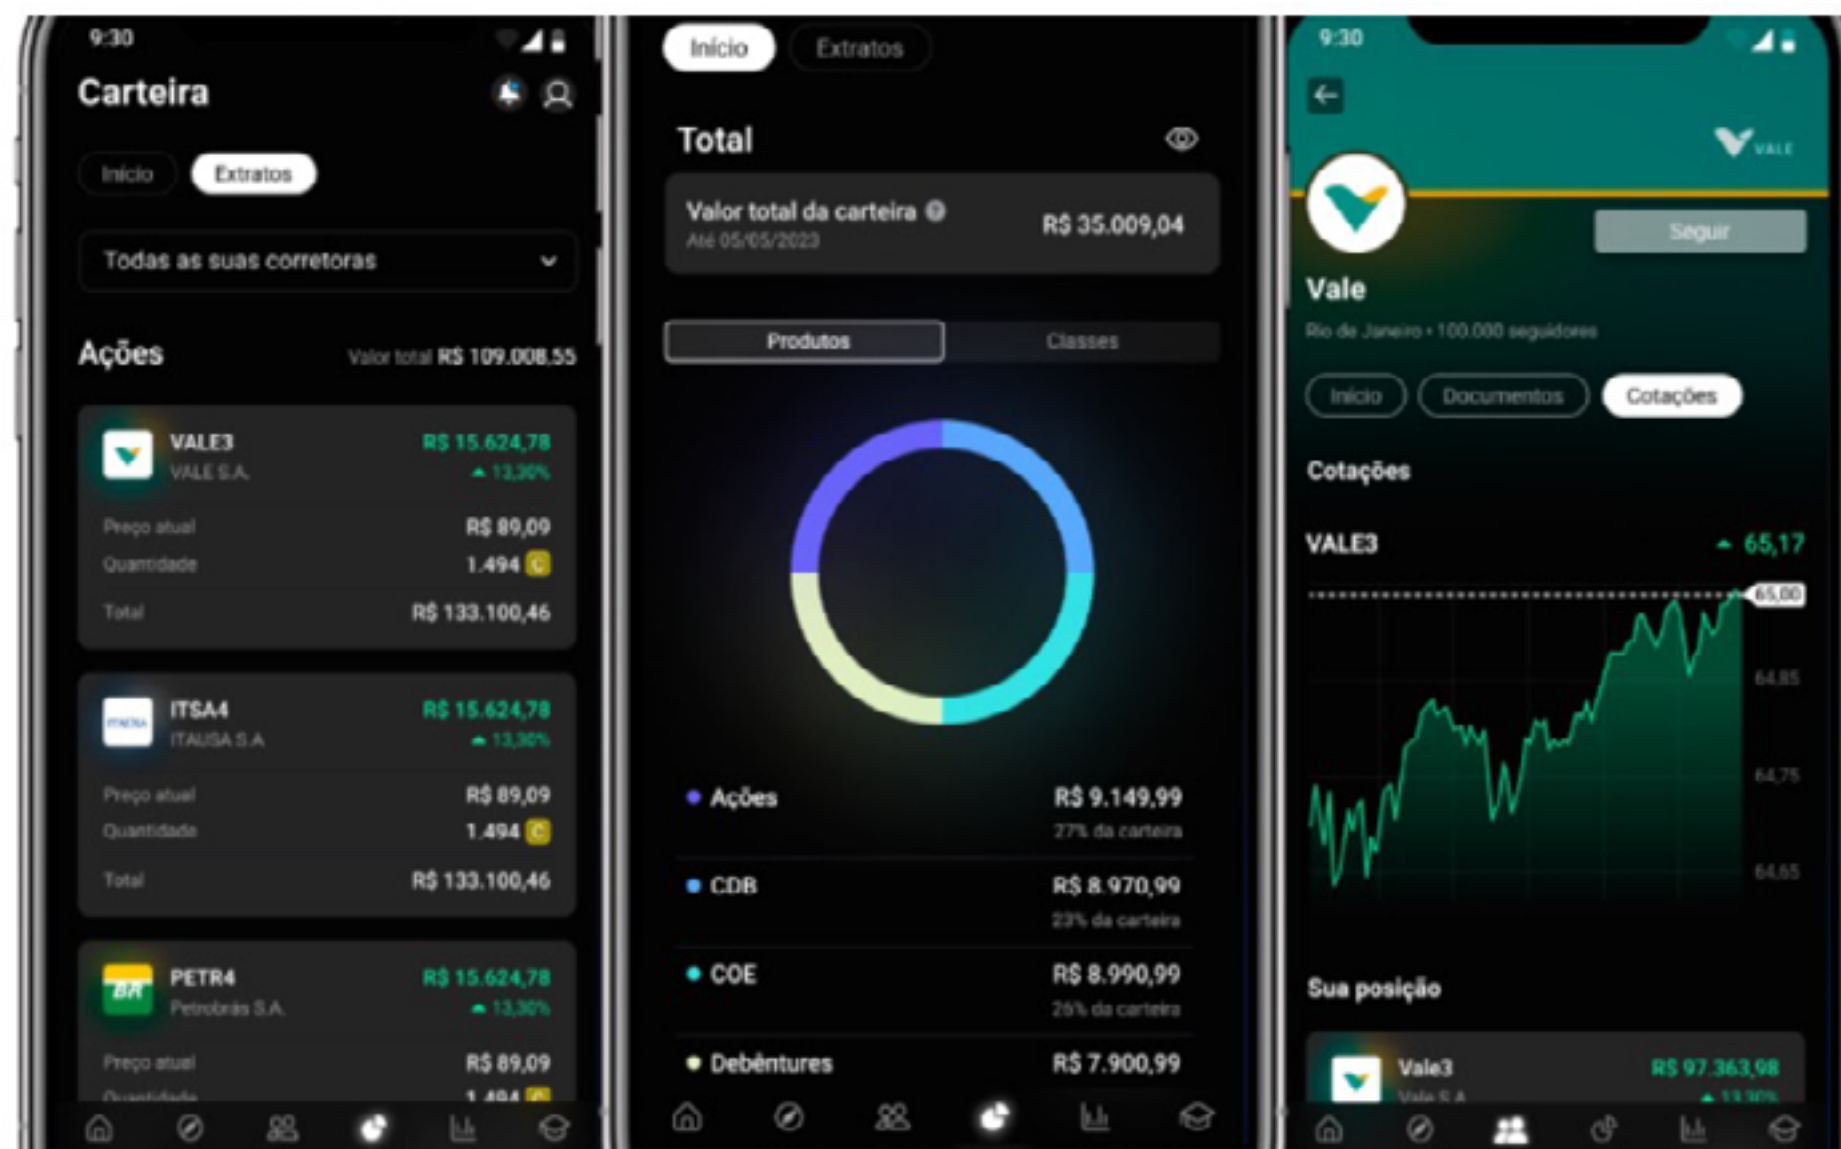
9:30

Carteira

Início Extratos

Todas as suas corretoras

Ações Valor total R$ 109.008,55

VALE3
VALE S.A.
R$ 15.624,78
13,30%
Preço atual R$ 89,09
Quantidade 1.494
Total R$ 133.100,46

ITSA4
ITAUSA S.A
R$ 15.624,78
13,30%
Preço atual R$ 89,09
Quantidade 1.494
Total R$ 133.100,46

PETR4
Petrobrás S.A.
R$ 15.624,78
13,30%
Preço atual R$ 89,09
Quantidade 1.494

Início Extratos

Total

Valor total da carteira
Até 05/05/2023
R$ 35.009,04

Produtos Classes

Ações R$ 9.149,99
27% da carteira
CDB R$ 8.970,99
23% da carteira
COE R$ 8.990,99
26% da carteira
Debêntures R$ 7.900,99

9:30

VALE

Seguir

Vale
Rio de Janeiro • 100.000 seguidores

Início Documentos Cotações

Cotações

VALE3 65,17

65,00
64,85
64,75
64,65

Sua posição

Vale3
Vale S.A.
R$ 97.363,98
13,30%